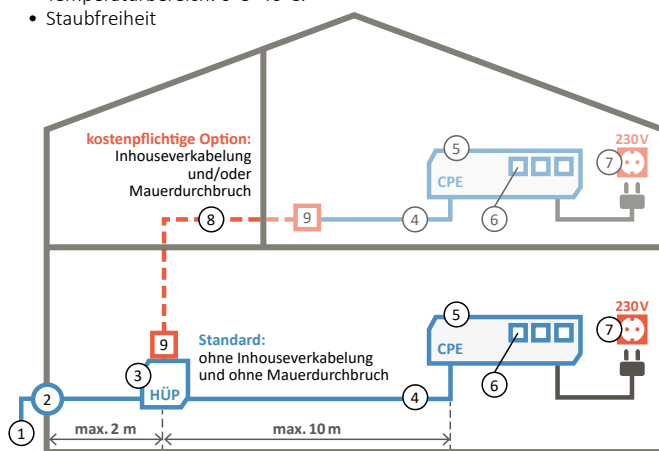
• Staubfreiheit

kostenpflichtige Option:
Inhouseverkabelung
und/oder
Mauerdurchbruch

5
CPE
7
230 V
8
9
4
6

Standard:
ohne Inhouseverkabelung
und ohne Mauerdurchbruch

9
5
CPE
7
230 V
3
HÜP
2
6
4
1
max. 2 m
max. 10 m